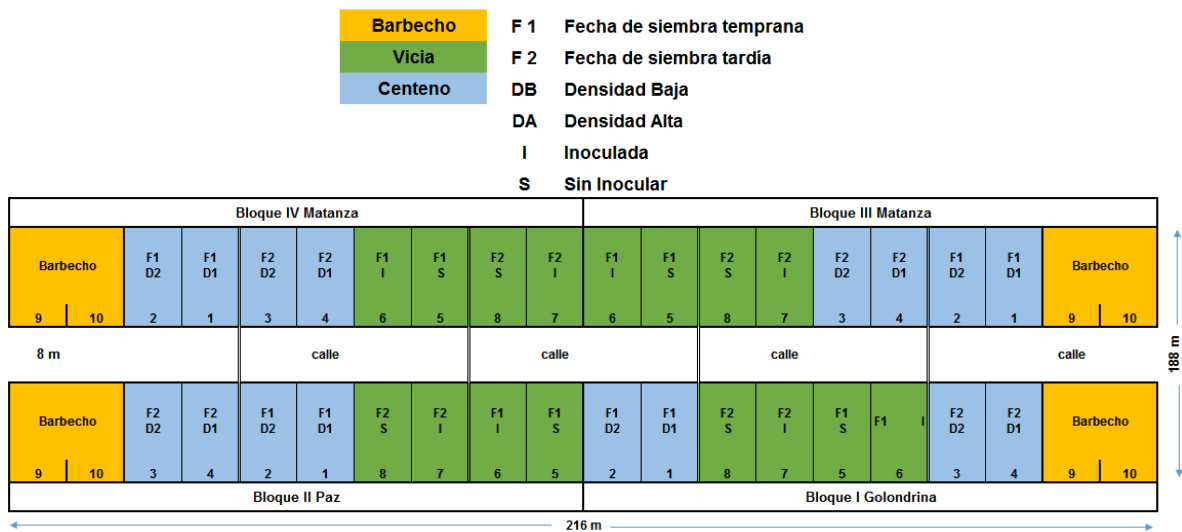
Barbecho
Vicia
Centeno

F 1 Fecha de siembra temprana
F 2 Fecha de siembra tardía
DB Densidad Baja
DA Densidad Alta
I Inoculada
S Sin Inocular

Bloque IV Matanza

Bloque III Matanza

| Barbecho 9 10 | F1 D2 2 | F1 D1 1 | F2 D2 3 | F2 D1 4 | F1 I 6 | F1 S 5 | F2 S 8 | F2 I 7 | F1 I 6 | F1 S 5 | F2 S 8 | F2 I 7 | F2 D2 3 | F2 D1 4 | F1 D2 2 | F1 D1 1 | Barbecho 9 10 |
|---|---|---|---|---|---|---|---|---|---|---|---|---|---|---|---|---|---|

8 m calle calle calle calle

188 m

| Barbecho 9 10 | F2 D2 3 | F2 D1 4 | F1 D2 2 | F1 D1 1 | F2 S 8 | F2 I 7 | F1 I 6 | F1 S 5 | F1 D2 2 | F1 D1 1 | F2 S 8 | F2 I 7 | F1 S 5 | F1 I 6 | F2 D2 3 | F2 D1 4 | Barbecho 9 10 |
|---|---|---|---|---|---|---|---|---|---|---|---|---|---|---|---|---|---|

Bloque II Paz

Bloque I Golondrina

216 m